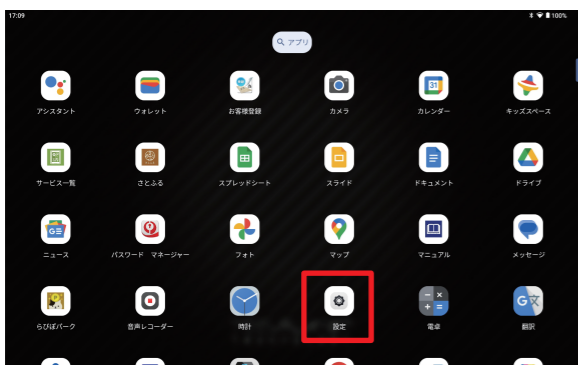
17:09
100%
アプリ
アシスタント
ウォレット
お客様登録
カメラ
31
カレンダー
キッズスペース
サービス一覧
さとふる
スプレッドシート
スライド
ドキュメント
ドライブ
ニュース
パスワード マネージャー
フォト
マップ
マニュアル
メッセージ
らびぱパーク
音声レコーダー
時計
設定
電卓
翻訳